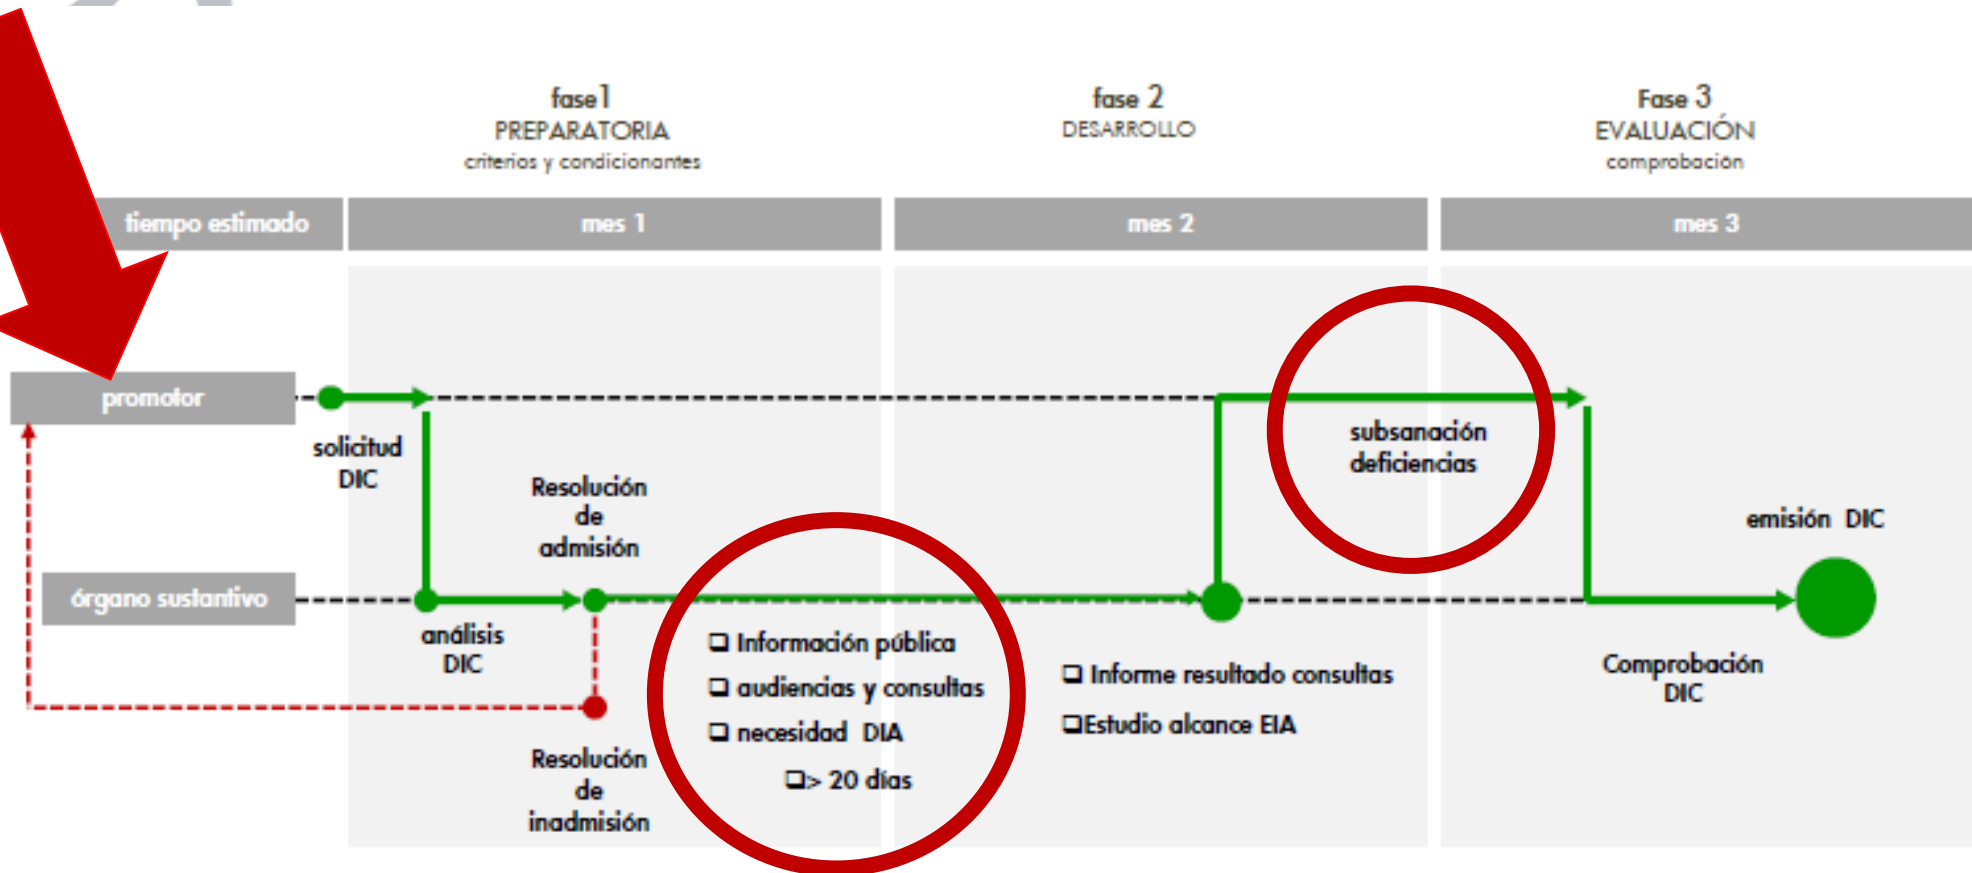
fase 1
PREPARATORIA
criterios y condicionantes

fase 2
DESARROLLO

Fase 3
EVALUACIÓN
comprobación

tiempo estimado

mes 1

mes 2

mes 3

promotor

solicitud
DIC

subsanación
deficiencias

Resolución
de
admisión

emisión DIC

órgano sustantivo

análisis
DIC

❑ Información pública
❑ audiencias y consultas
❑ necesidad DIA
❑> 20 días

❑ Informe resultado consultas
❑Estudio alcance EIA

Comprobación
DIC

Resolución
de
inadmisión